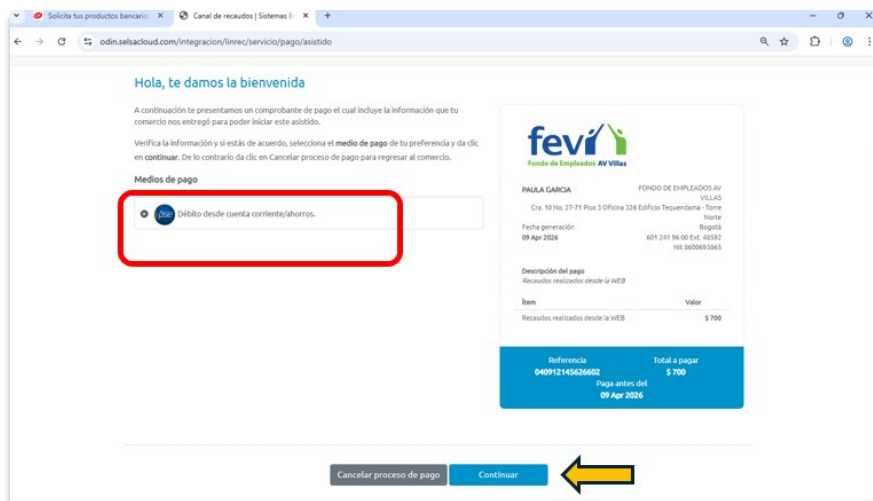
Solicita tus productos bancario ×
Canal de recaudos | Sistemas E ×
+
odin.selsacloud.com/integracion/linrec/servicio/pago/asistido

Hola, te damos la bienvenida

A continuación te presentamos un comprobante de pago el cual incluye la información que tu comercio nos entregó para poder iniciar este asistido.

Verifica la información y si estás de acuerdo, selecciona el medio de pago de tu preferencia y da clic en continuar. De lo contrario da clic en Cancelar proceso de pago para regresar al comercio.

Medios de pago

pse Débito desde cuenta corriente/ahorros.

fevi
Fondo de Empleados AV Villas

PAULA GARCIA
FONDO DE EMPLEADOS AV VILLAS
Cra. 10 No. 27-71 Piso 3 Oficina 326 Edificio Tequendama - Torre Norte
Fecha generación
09 Apr 2026
Bogotá
601 241 96 00 Ext. 48592
Nit 8600693865

Descripción del pago
Recaudos realizados desde la WEB

| Ítem | Valor |
|---|---|
| Recaudos realizados desde la WEB | $ 700 |

Referencia
040912145626602
Total a pagar
$ 700
Paga antes del
09 Apr 2026

Cancelar proceso de pago
Continuar